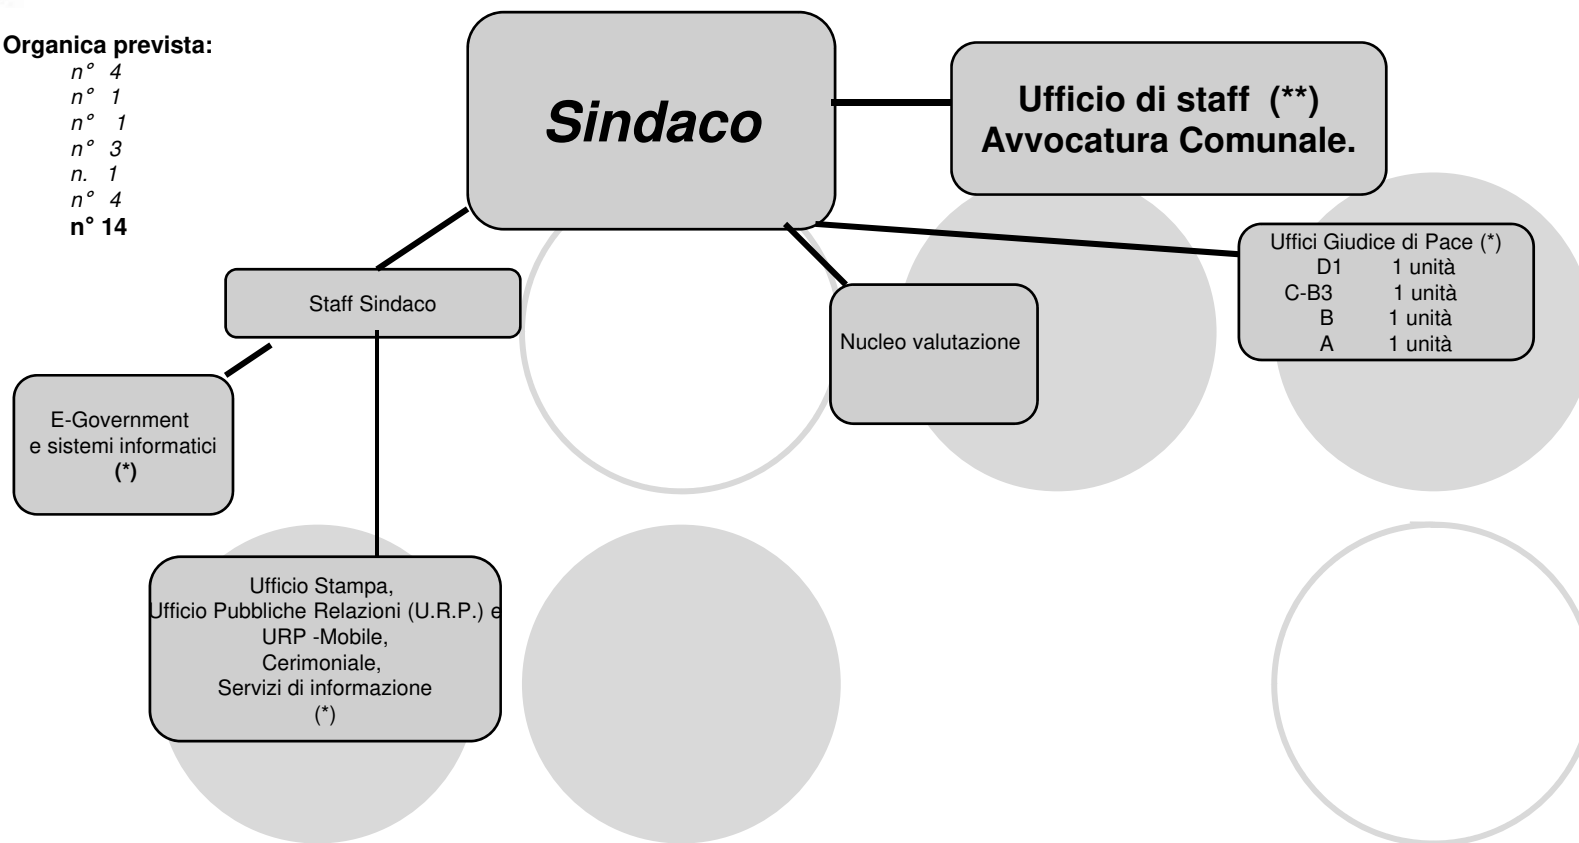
Organica prevista:
n° 4
n° 1
n° 1
n° 3
n. 1
n° 4
n° 14

Sindaco

Ufficio di staff (**)
Avvocatura Comunale.

Staff Sindaco

Nucleo valutazione

Uffici Giudice di Pace (*)
D1 1 unità
C-B3 1 unità
B 1 unità
A 1 unità

E-Government
e sistemi informatici
(*)

Ufficio Stampa,
Ufficio Pubbliche Relazioni (U.R.P.) e
URP -Mobile,
Cerimoniale,
Servizi di informazione
(*)